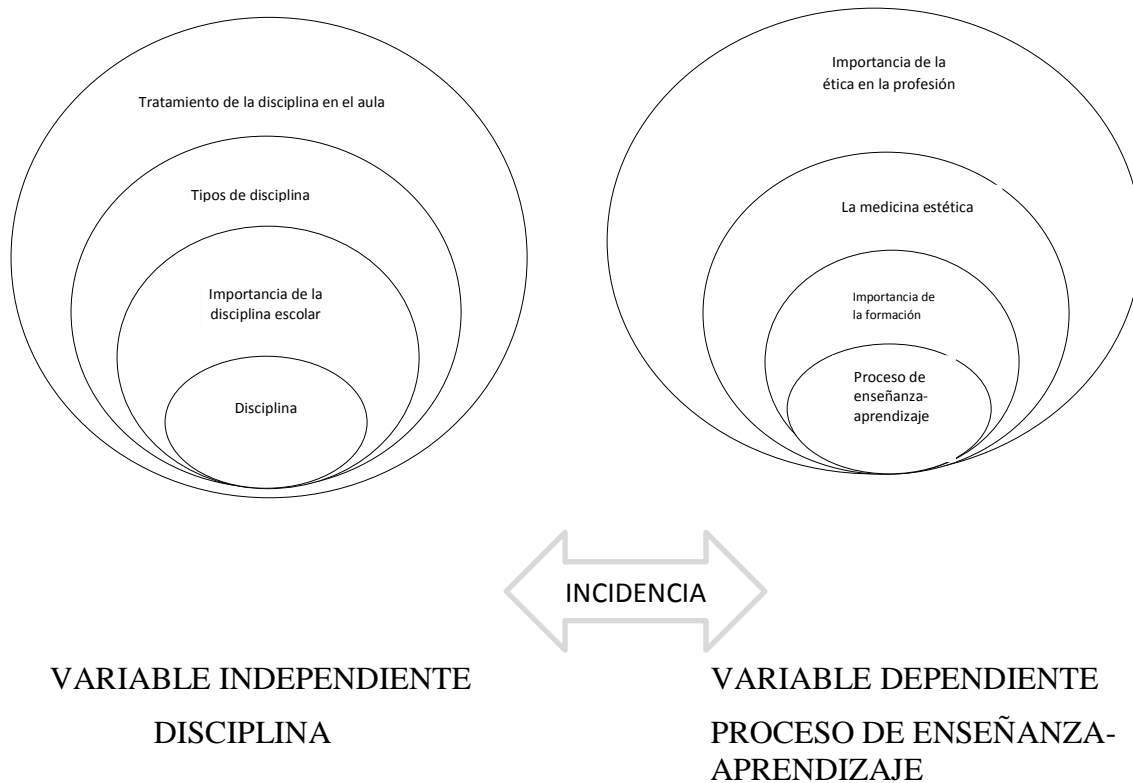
Tratamiento de la disciplina en el aula

Tipos de disciplina

Importancia de la disciplina escolar

Disciplina

Importancia de la ética en la profesión

La medicina estética

Importancia de la formación

Proceso de enseñanza-aprendizaje

INCIDENCIA

VARIABLE INDEPENDIENTE
DISCIPLINA

VARIABLE DEPENDIENTE
PROCESO DE ENSEÑANZA-APRENDIZAJE